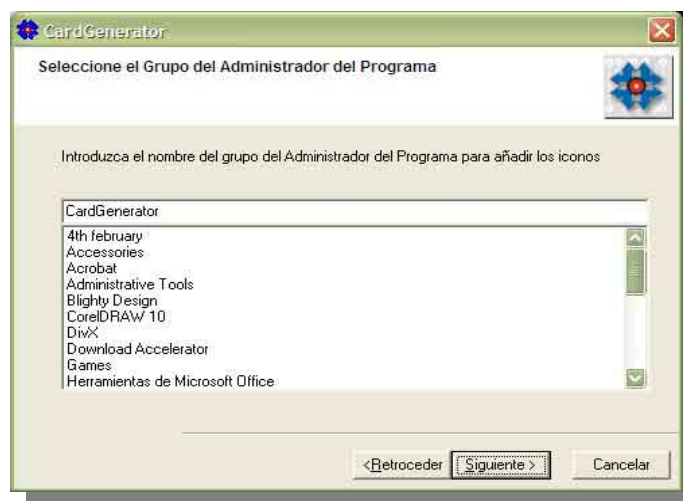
CardGenerator

Seleccione el Grupo del Administrador del Programa

Introduzca el nombre del grupo del Administrador del Programa para añadir los iconos

CardGenerator

4th february
Accessories
Acrobat
Administrative Tools
Blighty Design
CorelDRAW 10
DivX
Download Accelerator
Games
Herramientas de Microsoft Office

<Retroceder | Siguiente > | Cancelar